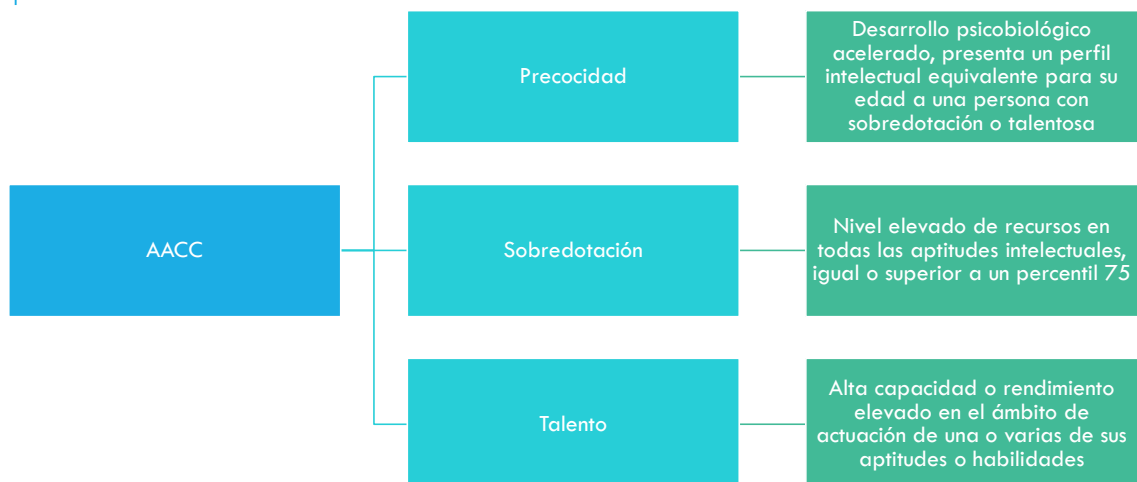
AACC

Precocidad

Desarrollo psicobiológico acelerado, presenta un perfil intelectual equivalente para su edad a una persona con sobredotación o talentosa

Sobredotación

Nivel elevado de recursos en todas las aptitudes intelectuales, igual o superior a un percentil 75

Talento

Alta capacidad o rendimiento elevado en el ámbito de actuación de una o varias de sus aptitudes o habilidades